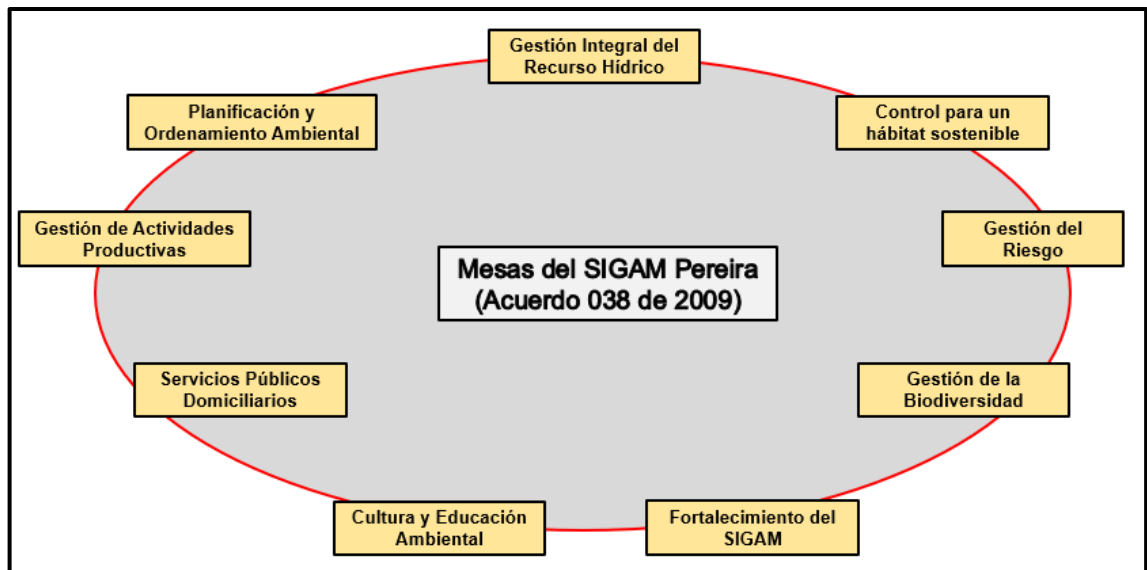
Gestión Integral del Recurso Hídrico

Planificación y Ordenamiento Ambiental

Control para un hábitat sostenible

Gestión de Actividades Productivas

Mesas del SIGAM Pereira (Acuerdo 038 de 2009)

Gestión del Riesgo

Servicios Públicos Domiciliarios

Gestión de la Biodiversidad

Cultura y Educación Ambiental

Fortalecimiento del SIGAM